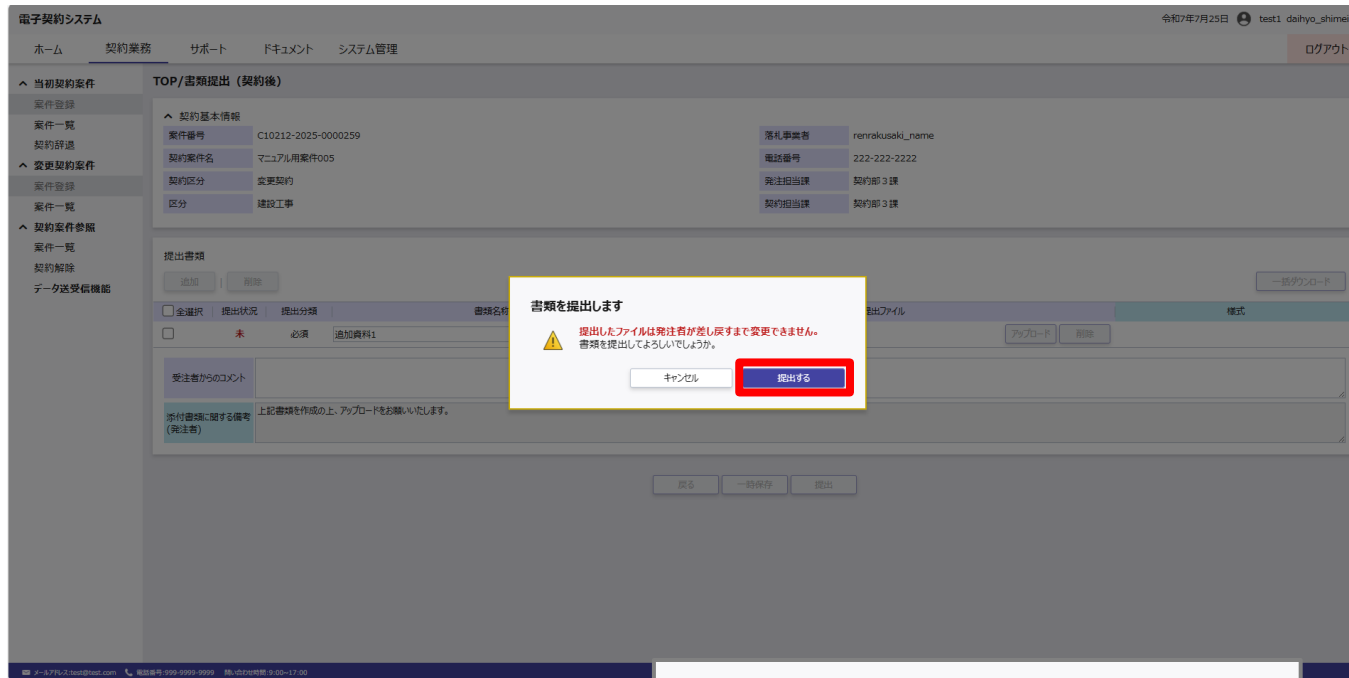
電子契約システム

令和7年7月25日 test1 daihyo_shimei

ホーム 契約業務 サポート ドキュメント システム管理

ログアウト

^ 当初契約案件
案件登録
案件一覧
契約辞退
^ 変更契約案件
案件登録
案件一覧
^ 契約案件参照
案件一覧
契約解除
データ送受信機能

TOP/書類提出（契約後）

^ 契約基本情報

| 案件番号 | C10212-2025-0000259 | 落札事業者 | renrakusaki_name |
|---|---|---|---|
| 契約案件名 | マニュアル用案件005 | 電話番号 | 222-222-2222 |
| 契約区分 | 変更契約 | 発注担当課 | 契約部３課 |
| 区分 | 建設工事 | 契約担当課 | 契約部３課 |

提出書類

追加 | 削除

一括ダウンロード

| 全選択 | 提出状況 | 提出分類 | 書類名称 | 提出ファイル | 様式 |
|---|---|---|---|---|---|
| | 未 | 必須 | 追加資料1 | アップロード 削除 | |

受注者からのコメント

添付書類に関する備考（発注者）
上記書類を作成の上、アップロードをお願いいたします。

戻る 一時保存 提出

書類を提出します

提出したファイルは発注者が差し戻すまで変更できません。
書類を提出してよろしいでしょうか。

キャンセル 提出する

メールアドレス:test@test.com 電話番号:999-9999-9999 問い合わせ時間:9:00～17:00